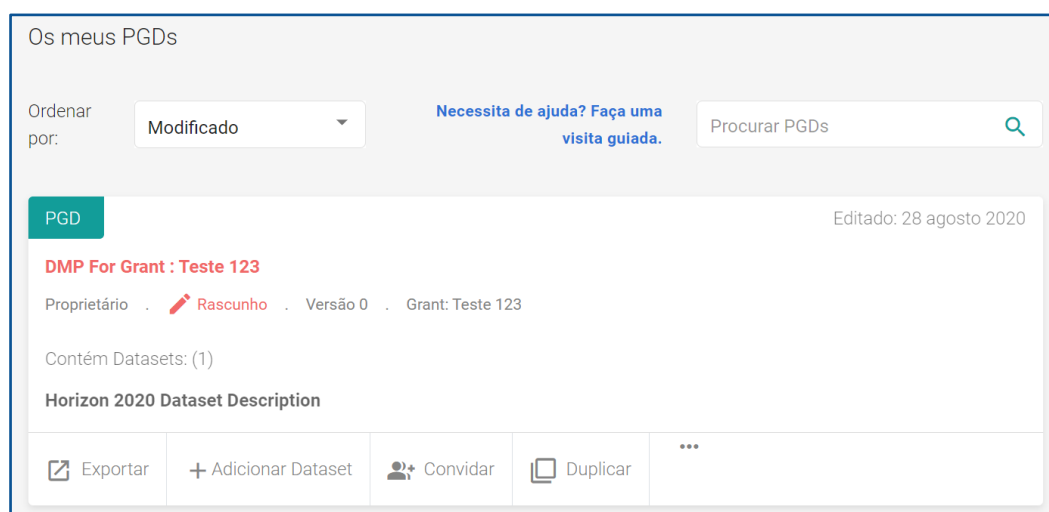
Os meus PGDs

Ordenar por: Modificado

Necessita de ajuda? Faça uma visita guiada.

Procurar PGDs

PGD

Editado: 28 agosto 2020

DMP For Grant : Teste 123

Proprietário . Rascunho . Versão 0 . Grant: Teste 123

Contém Datasets: (1)

Horizon 2020 Dataset Description

Exportar + Adicionar Dataset Convidar Duplicar •••